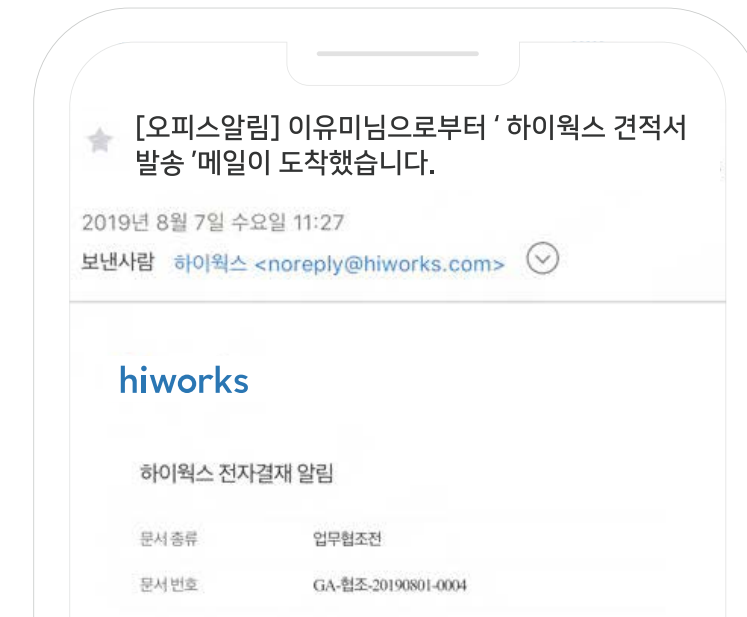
[오피스알림] 이유미님으로부터 ' 하이웍스 견적서 발송 '메일이 도착했습니다.

2019년 8월 7일 수요일 11:27

보낸사람 하이웍스 <noreply@hiworks.com>

hiworks

하이웍스 전자결재 알림

| 문서 종류 | 업무협조전 |
|---|---|
| 문서 번호 | GA-협조-20190801-0004 |